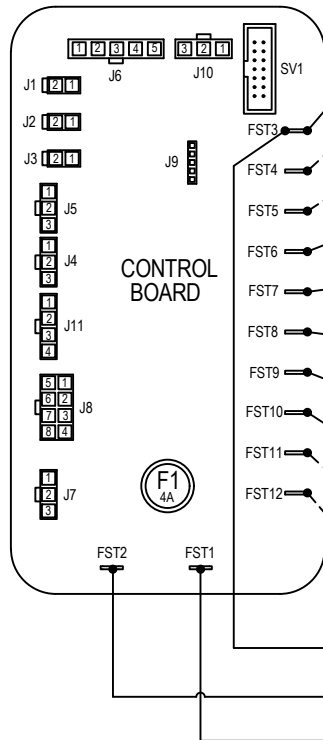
1 2 3 4 5
J6

3 2 1
J10

SV1

J1 2 1
J2 2 1
J3 2 1

J9

FST3
FST4
FST5
FST6
FST7
FST8
FST9
FST10
FST11
FST12

1
2 J5
3

1
2 J4
3

CONTROL
BOARD

1
2 J11
3
4

5 1
6 2 J8
7 3
8 4

1
2 J7
3

F1
4A

FST2
FST1